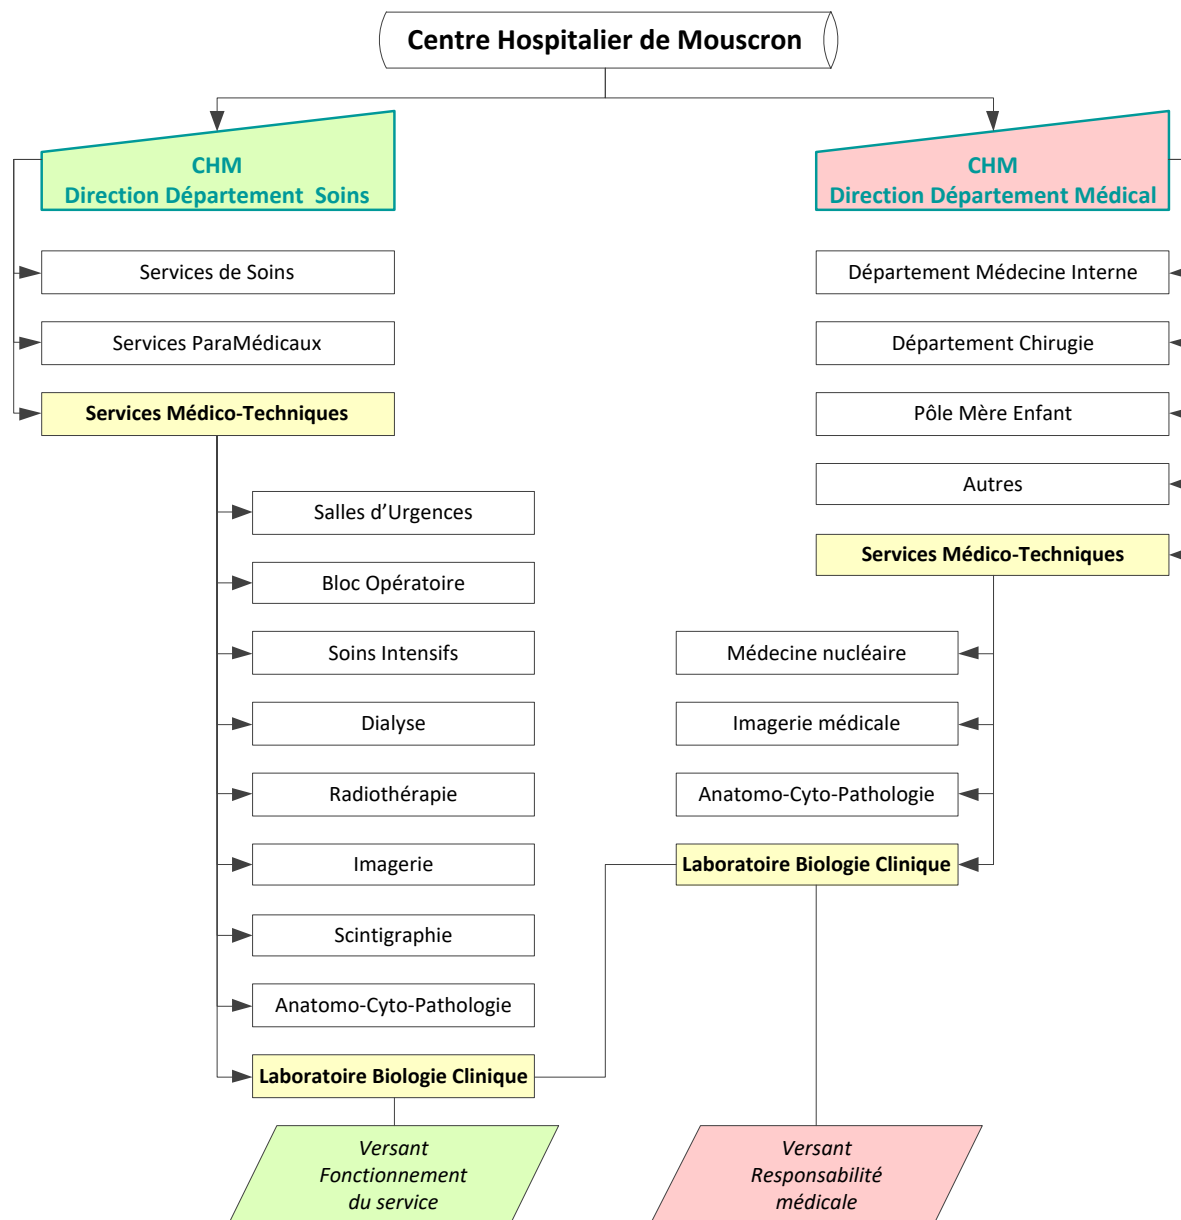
Centre Hospitalier de Mouscron

CHM
Direction Département Soins

Services de Soins

Services ParaMédicaux

Services Médico-Techniques

Salles d'Urgences

Bloc Opératoire

Soins Intensifs

Dialyse

Radiothérapie

Imagerie

Scintigraphie

Anatomo-Cyto-Pathologie

Laboratoire Biologie Clinique

Versant
Fonctionnement
du service

CHM
Direction Département Médical

Département Médecine Interne

Département Chirugie

Pôle Mère Enfant

Autres

Services Médico-Techniques

Médecine nucléaire

Imagerie médicale

Anatomo-Cyto-Pathologie

Laboratoire Biologie Clinique

Versant
Responsabilité
médicale